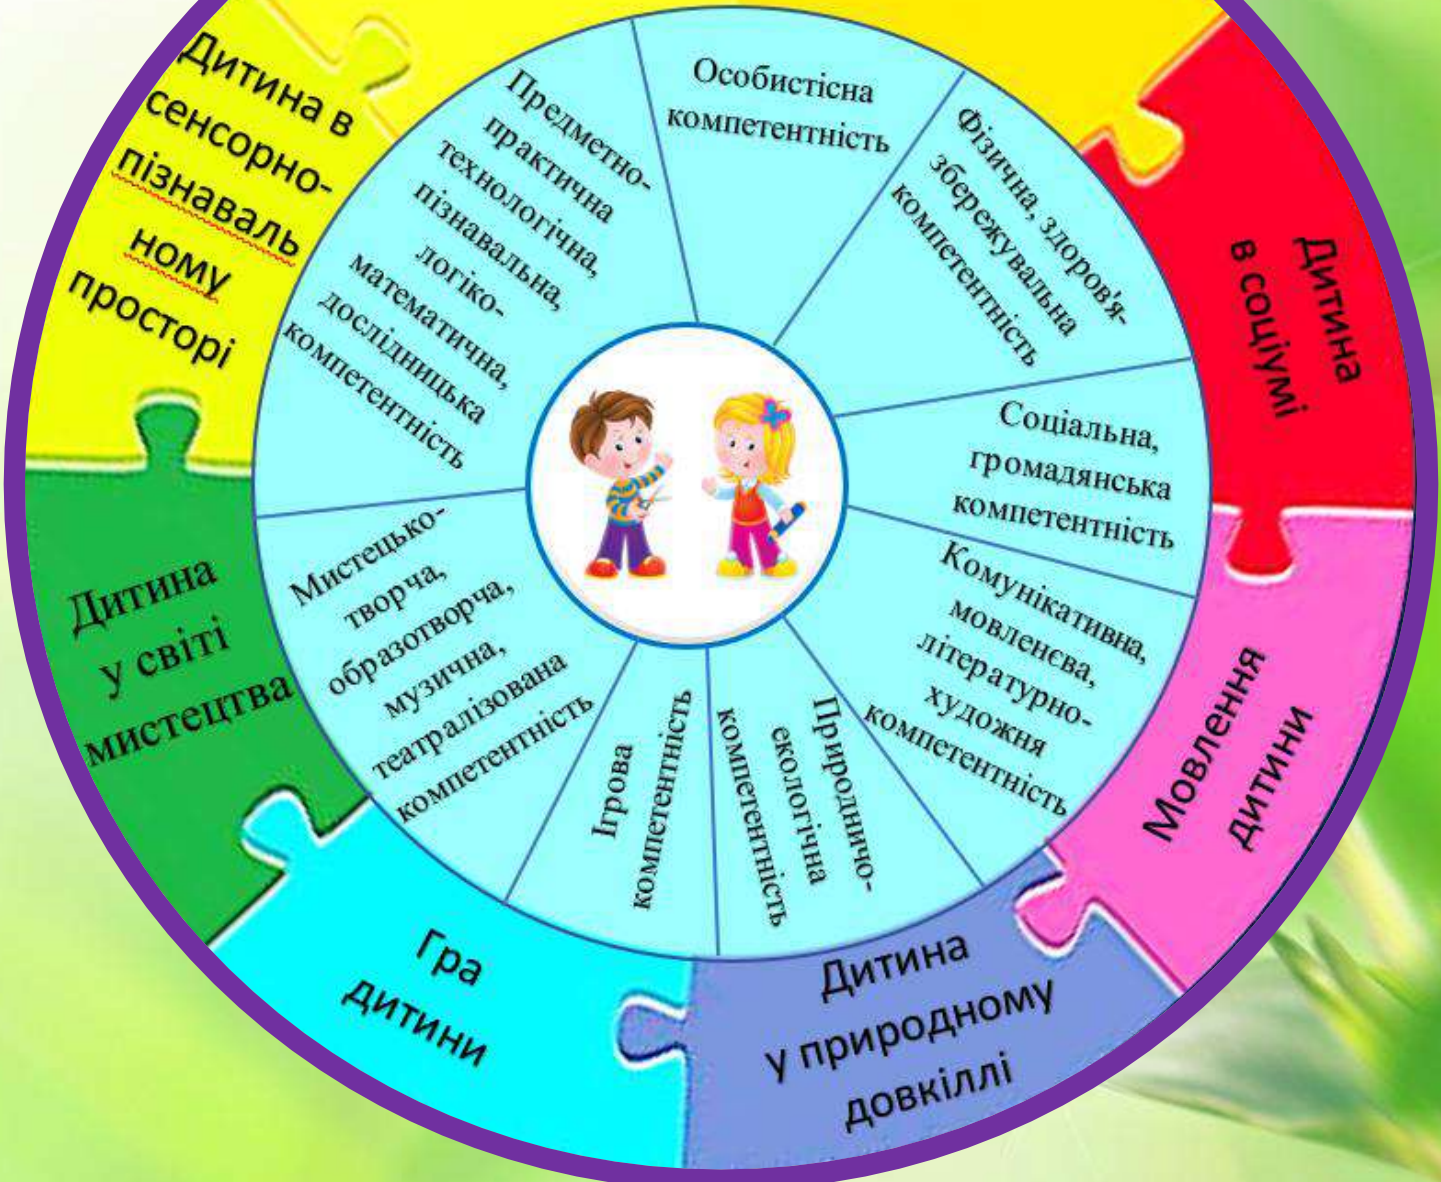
Дитина в сенсорно-пізнавальному просторі

Предметно-практична технологічна, пізнавальна, логіко-математична, дослідницька компетентність

Особистісна компетентність

Фізична, здоров'язбережувальна компетентність

Дитина в соціумі

Соціальна, громадянська компетентність

Комунікативна, мовленєва, літературно-художня компетентність

Мовлення дитини

Природничо-екологічна компетентність

Дитина у природному довкіллі

Ігрова компетентність

Гра дитини

Мистецько-творча, образотворча, музична, театралізована компетентність

Дитина у світі мистецтва